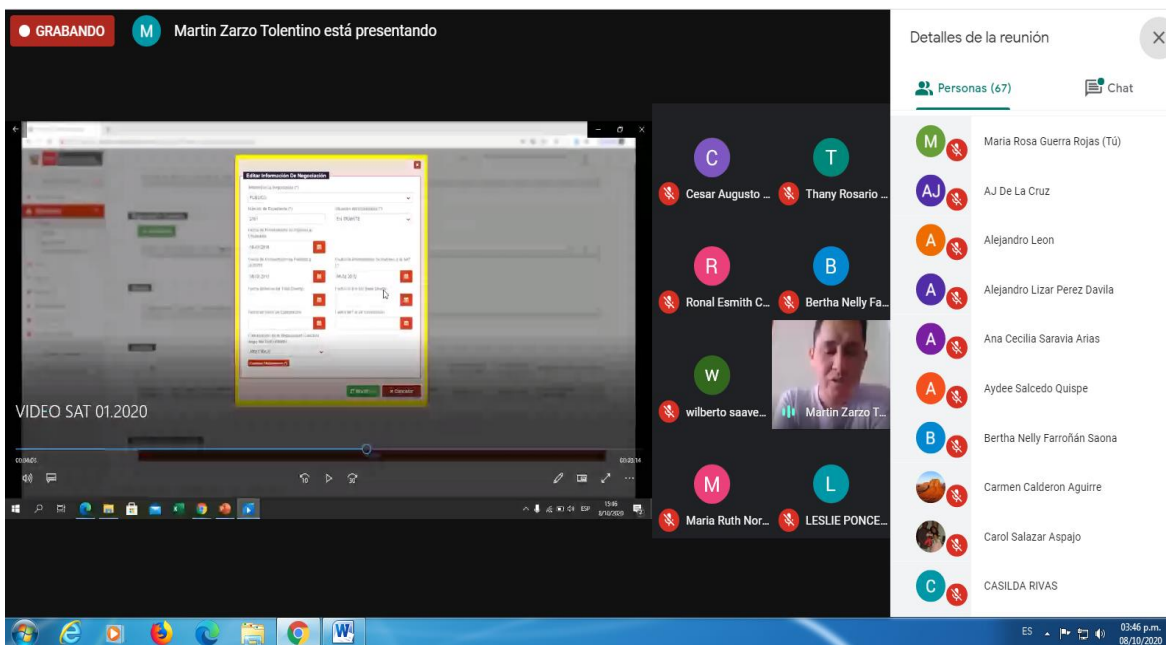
● GRABANDO M Martin Zarzo Tolentino está presentando

Editar Información De Negociación

VIDEO SAT 01.2020

00:04:05 00:25:14

C Cesar Augusto ...
T Thany Rosario ...
R Ronal Esmith C...
B Bertha Nelly Fa...
W wilberto saave...
Martin Zarzo T...
M Maria Ruth Nor...
L LESLIE PONCE...

Detalles de la reunión

Personas (67)
Chat

M Maria Rosa Guerra Rojas (Tú)
AJ AJ De La Cruz
A Alejandro Leon
A Alejandro Lizar Perez Davila
A Ana Cecilia Saravia Arias
A Aydee Salcedo Quispe
B Bertha Nelly Farroñán Saona
Carmen Calderon Aguirre
Carol Salazar Aspajo
C CASILDA RIVAS

ES 03:46 p.m. 08/10/2020